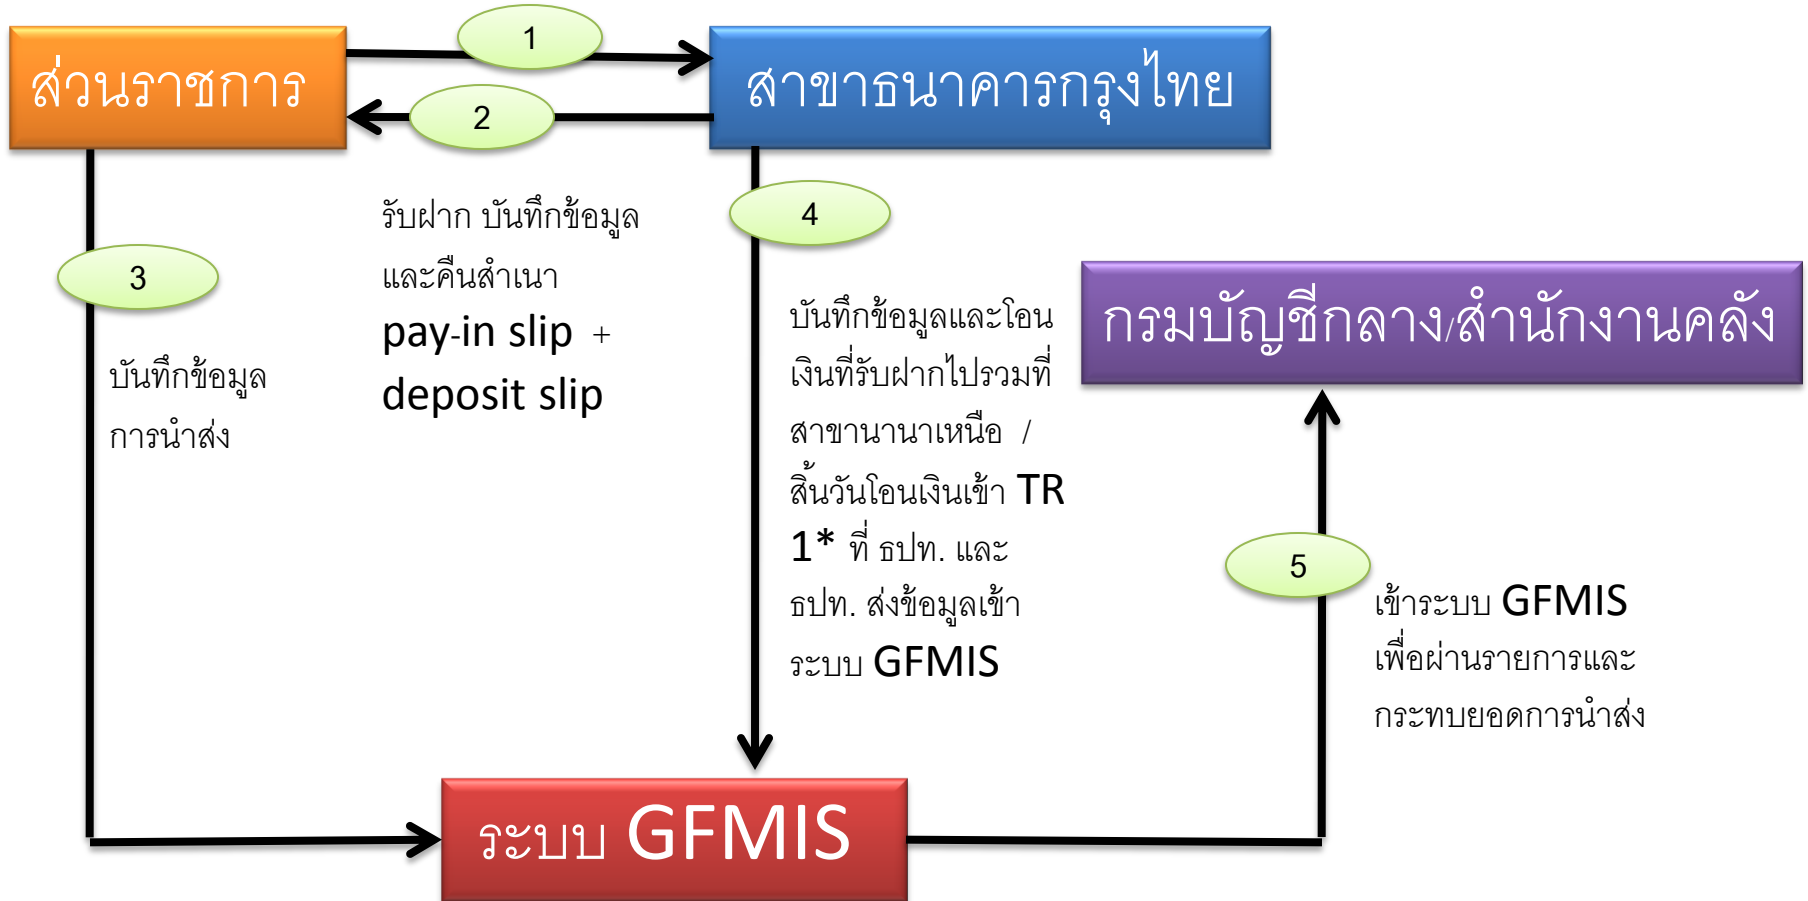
ส่วนราชการ

1

สาขาธนาคารกรุงไทย

2

รับฝาก บันทึกข้อมูล และคืนสำเนา pay-in slip + deposit slip

4

3

บันทึกข้อมูลการนำส่ง

บันทึกข้อมูลและโอนเงินที่รับฝากไปรวมที่สาขานานาเหนือ / สิ้นวันโอนเงินเข้า TR 1* ที่ ธปท. และ ธปท. ส่งข้อมูลเข้าระบบ GFMIS

กรมบัญชีกลาง/สำนักงานคลัง

5

เข้าระบบ GFMIS เพื่อผ่านรายการและกระทบยอดการนำส่ง

ระบบ GFMIS